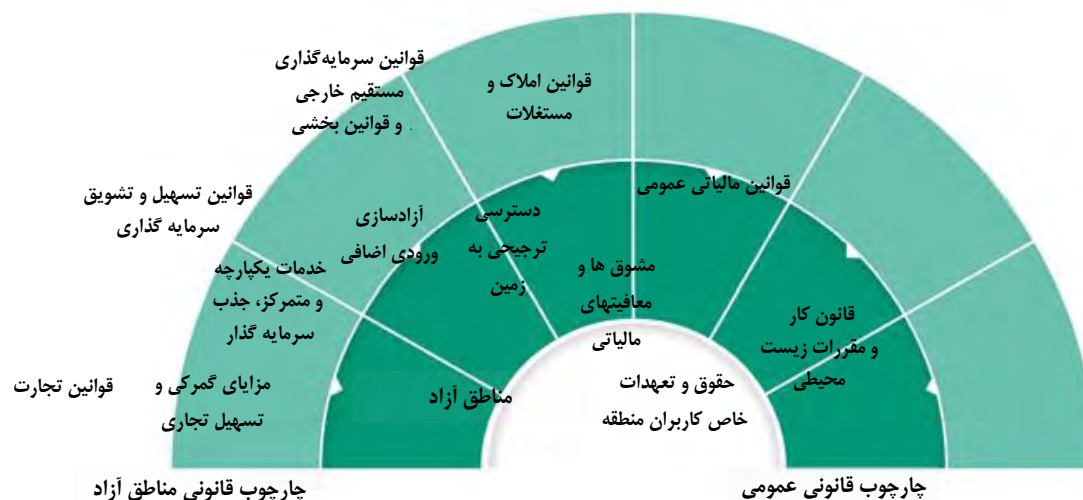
قوانین سرمایه‌گذاری مستقیم خارجی و قوانین بخشی

قوانین املاک و مستغلات

قوانین تسهیل و تشویق سرمایه گذاری

آزادسازی ورودی اضافی

دسترسی ترجیحی به زمین

قوانین مالیاتی عمومی

خدمات یکپارچه و متمرکز، جذب سرمایه گذار

مشوق ها و معافیتهای مالیاتی

قانون کار و مقررات زیست محیطی

قوانین تجارت

مزایای گمرکی و تسهیل تجاری

مناطق آزاد

حقوق و تعهدات خاص کاربران منطقه

چارچوب قانونی مناطق آزاد

چارچوب قانونی عمومی